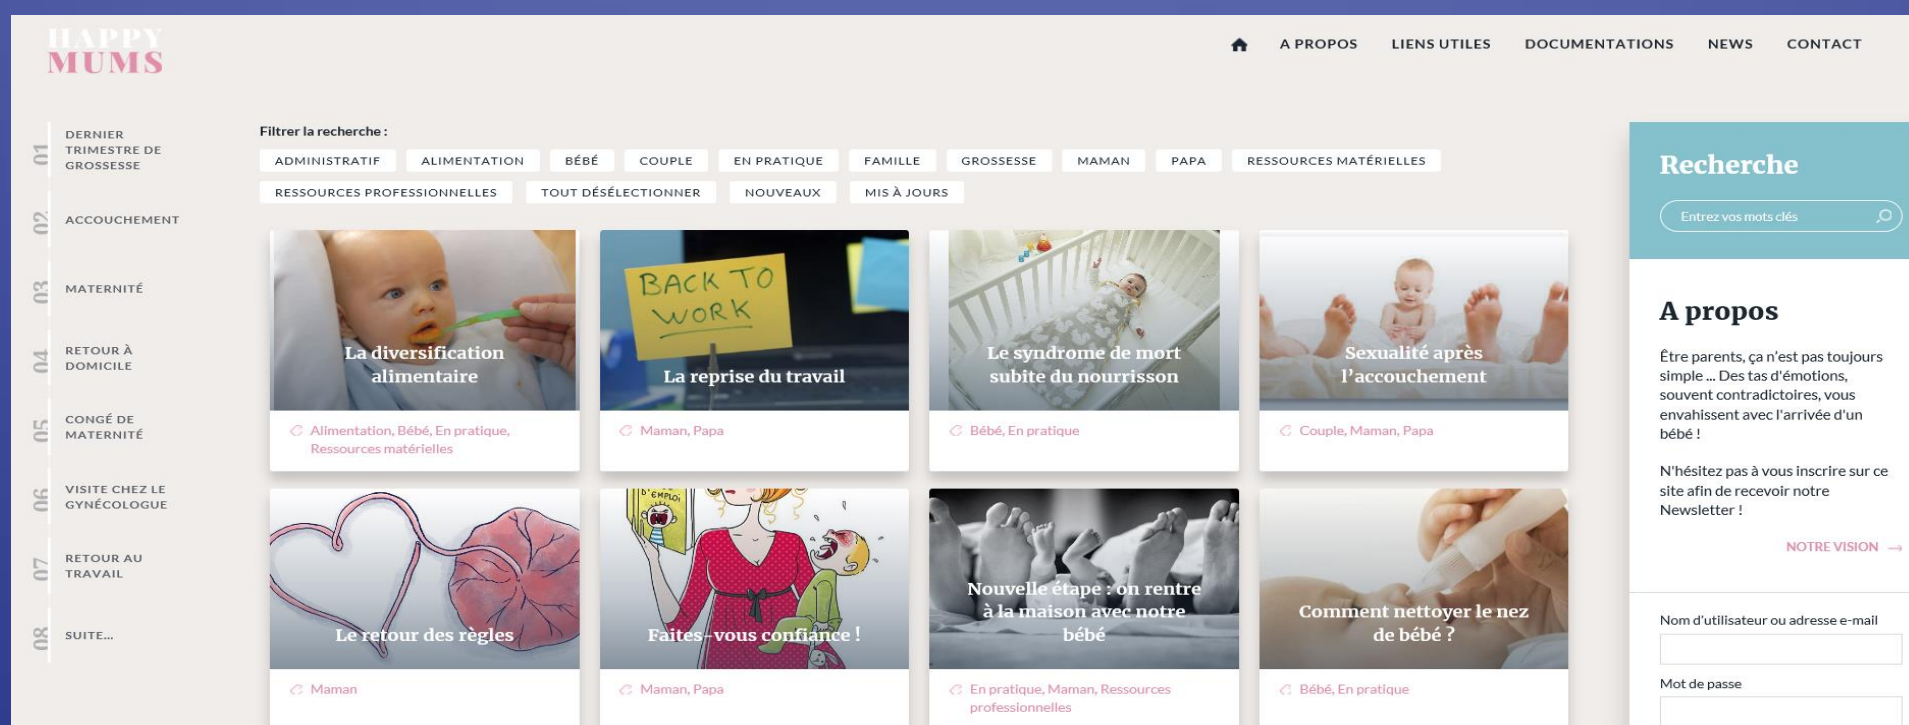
HAPPY MUMS

A PROPOS LIENS UTILES DOCUMENTATIONS NEWS CONTACT

01 DERNIER TRIMESTRE DE GROSSESSE
02 ACCOUCHEMENT
03 MATERNITÉ
04 RETOUR À DOMICILE
05 CONGÉ DE MATERNITÉ
06 VISITE CHEZ LE GYNÉCOLOGUE
07 RETOUR AU TRAVAIL
08 SUITE...

Filtrer la recherche :

ADMINISTRATIF ALIMENTATION BÉBÉ COUPLE EN PRATIQUE FAMILLE GROSSESSE MAMAN PAPA RESSOURCES MATÉRIELLES RESSOURCES PROFESSIONNELLES TOUT DÉSÉLECTIONNER NOUVEAUX MIS À JOURS

La diversification alimentaire
Alimentation, Bébé, En pratique, Ressources matérielles

BACK TO WORK
La reprise du travail
Maman, Papa

Le syndrome de mort subite du nourrisson
Bébé, En pratique

Sexualité après l'accouchement
Couple, Maman, Papa

Le retour des règles
Maman

D'EMPLOI
Faites-vous confiance !
Maman, Papa

Nouvelle étape : on rentre à la maison avec notre bébé
En pratique, Maman, Ressources professionnelles

Comment nettoyer le nez de bébé ?
Bébé, En pratique

Recherche
Entrez vos mots clés

A propos
Être parents, ça n'est pas toujours simple ... Des tas d'émotions, souvent contradictoires, vous envahissent avec l'arrivée d'un bébé !

N'hésitez pas à vous inscrire sur ce site afin de recevoir notre Newsletter !

NOTRE VISION →

Nom d'utilisateur ou adresse e-mail

Mot de passe